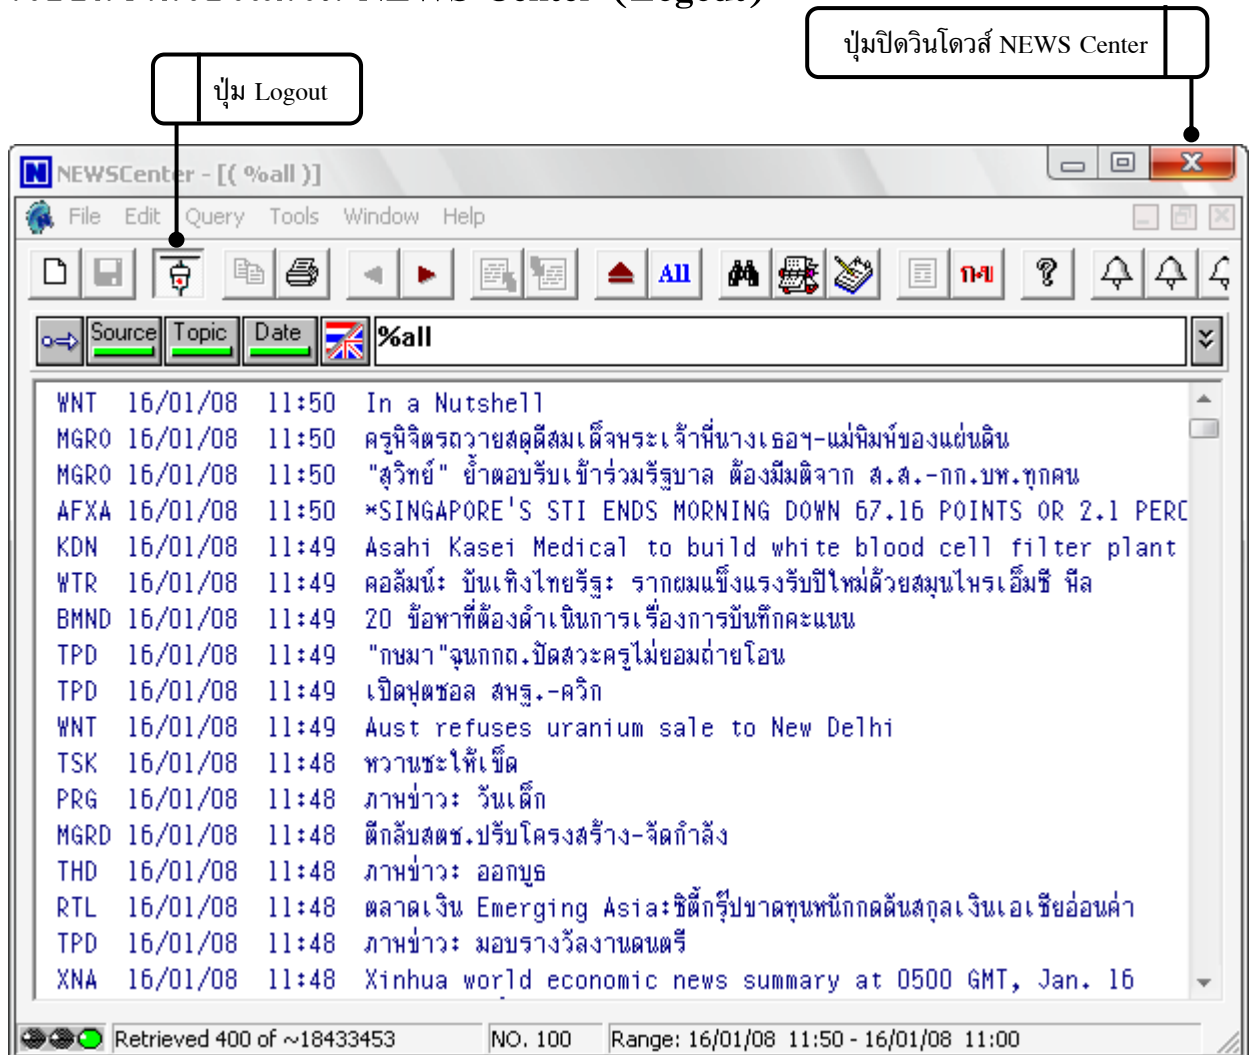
ปุ่มปิดวินโดวส์ NEWS Center

ปุ่ม Logout

NEWSCenter - [( %all )]

File Edit Query Tools Window Help

All ก-ข

Source Topic Date %all

| | | | |
|---|---|---|---|
| WNT | 16/01/08 | 11:50 | In a Nutshell |
| MGRO | 16/01/08 | 11:50 | ครูพิจิตรถวายสดุดีสมเด็จพระเจ้าพี่นางเธอฯ-แม่พิมพ์ของแผ่นดิน |
| MGRO | 16/01/08 | 11:50 | "สุวิทย์" ย้ำตอบรับเข้าร่วมรัฐบาล ต้องมีมติจาก ส.ส.-กก.บห.ทุกคน |
| AFXA | 16/01/08 | 11:50 | *SINGAPORE'S STI ENDS MORNING DOWN 67.16 POINTS OR 2.1 PERC |
| KDN | 16/01/08 | 11:49 | Asahi Kasei Medical to build white blood cell filter plant |
| WTR | 16/01/08 | 11:49 | คอลัมน์: บันเทิงไทยรัฐ: รากผมแข็งแรงรับปีใหม่ด้วยสมุนไพรเอ็มซี พีล |
| BMND | 16/01/08 | 11:49 | 20 ข้อหาที่ต้องดำเนินการเรื่องการบันทึกคะแนน |
| TPD | 16/01/08 | 11:49 | "กษมา"จูนกกถ.ปัดสวะครูไม่ยอมถ่ายโอน |
| TPD | 16/01/08 | 11:49 | เปิดปูดชอล สมฐ.-ควิก |
| WNT | 16/01/08 | 11:49 | Aust refuses uranium sale to New Delhi |
| TSK | 16/01/08 | 11:48 | หวานซะให้เข็ด |
| PRG | 16/01/08 | 11:48 | ภาพข่าว: วันเด็ก |
| MGRD | 16/01/08 | 11:48 | ตีกลับสตช.ปรับโครงสร้าง-จัดกำลัง |
| THD | 16/01/08 | 11:48 | ภาพข่าว: ออกบูธ |
| RTL | 16/01/08 | 11:48 | ตลาดเงิน Emerging Asia:ซิตี้กรุ๊ปขาดทุนหนักกดดันสกุลเงินเอเชียอ่อนค่า |
| TPD | 16/01/08 | 11:48 | ภาพข่าว: มอบรางวัลงานดนตรี |
| XNA | 16/01/08 | 11:48 | Xinhua world economic news summary at 0500 GMT, Jan. 16 |

Retrieved 400 of ~18433453 NO. 100 Range: 16/01/08 11:50 - 16/01/08 11:00